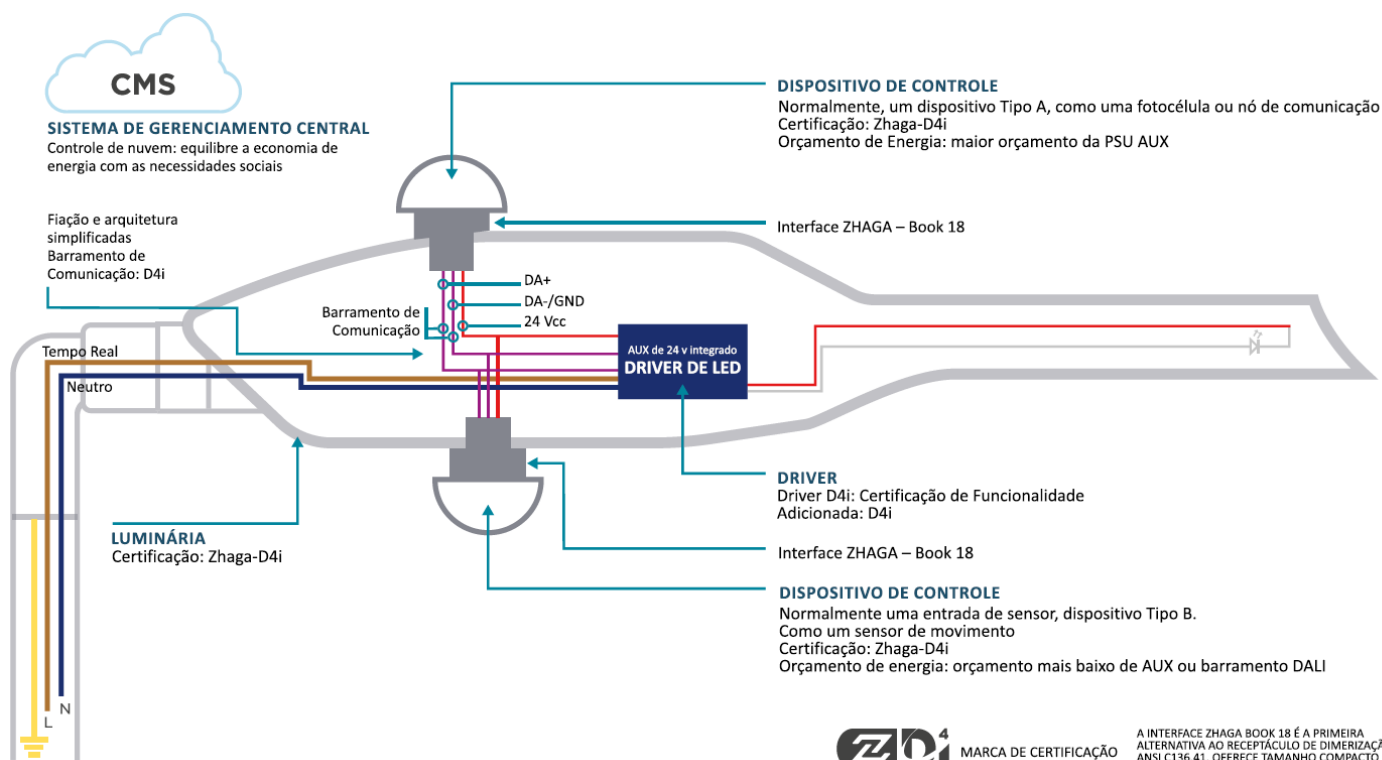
CMS

SISTEMA DE GERENCIAMENTO CENTRAL
Controle de nuvem: equilibre a economia de energia com as necessidades sociais

DISPOSITIVO DE CONTROLE
Normalmente, um dispositivo Tipo A, como uma fotocélula ou nó de comunicação
Certificação: Zhaga-D4i
Orçamento de Energia: maior orçamento da PSU AUX

Interface ZHAGA – Book 18

Fiação e arquitetura simplificadas
Barramento de Comunicação: D4i

DA+
DA-/GND
24 Vcc

Barramento de Comunicação

AUX de 24 v integrado
DRIVER DE LED

Tempo Real
Neutro

DRIVER
Driver D4i: Certificação de Funcionalidade
Adicionada: D4i

LUMINÁRIA
Certificação: Zhaga-D4i

Interface ZHAGA – Book 18

DISPOSITIVO DE CONTROLE
Normalmente uma entrada de sensor, dispositivo Tipo B.
Como um sensor de movimento
Certificação: Zhaga-D4i
Orçamento de energia: orçamento mais baixo de AUX ou barramento DALI

L
N

MARCA DE CERTIFICAÇÃO

A INTERFACE ZHAGA BOOK 18 É A PRIMEIRA ALTERNATIVA AO RECEPTÁCULO DE DIMERIZAÇ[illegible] ANSI C136.41. OFERECE TAMANHO COMPACTO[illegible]